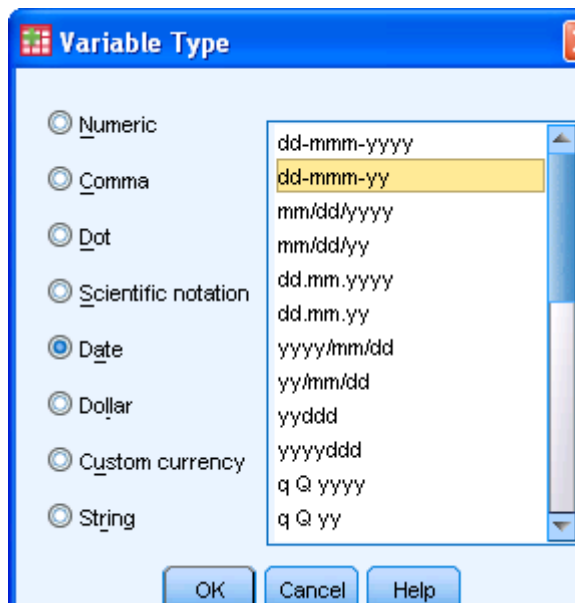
Variable Type

Numeric
Comma
Dot
Scientific notation
Date
Dollar
Custom currency
String

dd-mmm-yyyy
dd-mmm-yy
mm/dd/yyyy
mm/dd/yy
dd.mm.yyyy
dd.mm.yy
yyyy/mm/dd
yy/mm/dd
yyddd
yyyyddd
q Q yyyy
q Q yy

OK
Cancel
Help